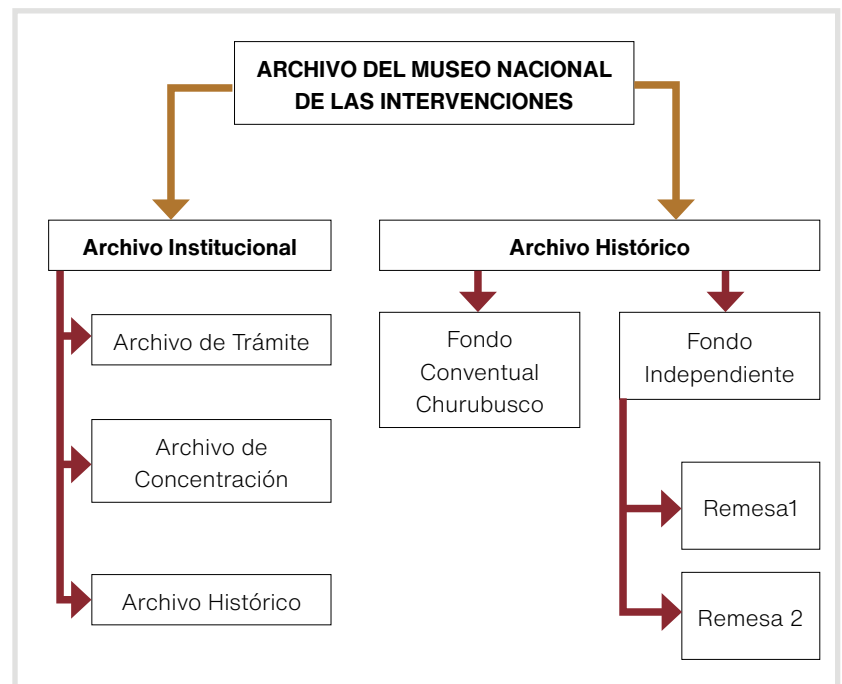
ARCHIVO DEL MUSEO NACIONAL DE LAS INTERVENCIONES

Archivo Institucional

Archivo de Trámite

Archivo de Concentración

Archivo Histórico

Archivo Histórico

Fondo Conventual Churubusco

Fondo Independiente

Remesa1

Remesa 2